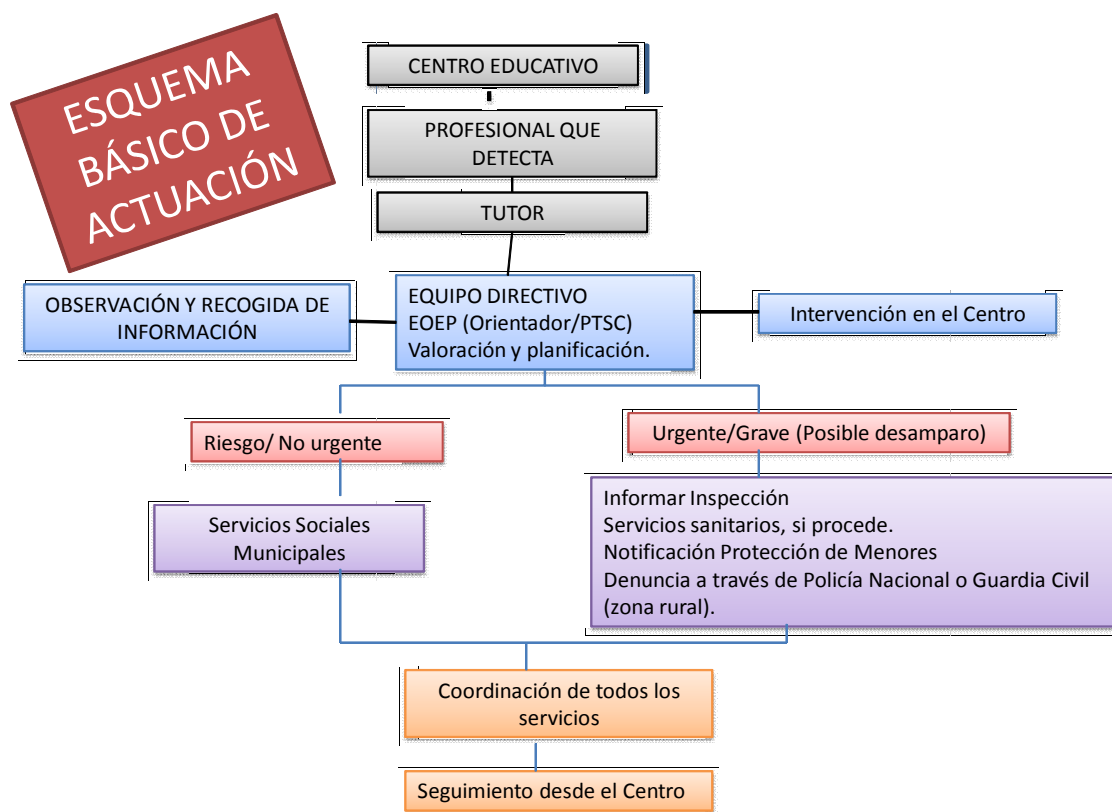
ESQUEMA BÁSICO DE ACTUACIÓN

CENTRO EDUCATIVO

PROFESIONAL QUE DETECTA

TUTOR

OBSERVACIÓN Y RECOGIDA DE INFORMACIÓN

EQUIPO DIRECTIVO
EOEP (Orientador/PTSC)
Valoración y planificación.

Intervención en el Centro

Riesgo/ No urgente

Urgente/Grave (Posible desamparo)

Servicios Sociales Municipales

Informar Inspección
Servicios sanitarios, si procede.
Notificación Protección de Menores
Denuncia a través de Policía Nacional o Guardia Civil (zona rural).

Coordinación de todos los servicios

Seguimiento desde el Centro